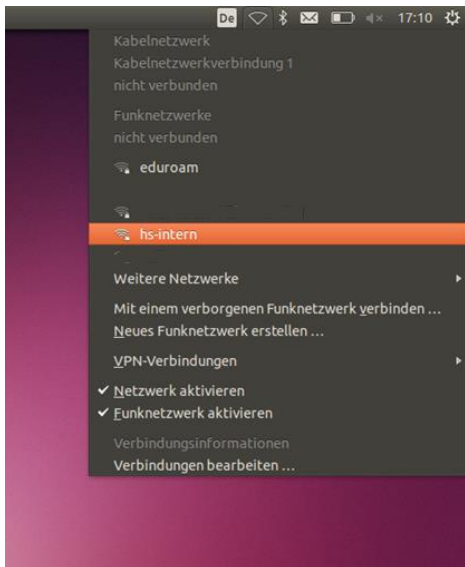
De 17:10

Kabelnetzwerk
Kabelnetzwerkverbindung 1
nicht verbunden

Funknetzwerke
nicht verbunden

eduroam

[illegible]

hs-intern

Weitere Netzwerke

Mit einem verborgenen Funknetzwerk verbinden …
Neues Funknetzwerk erstellen …

VPN-Verbindungen

✔ Netzwerk aktivieren
✔ Funknetzwerk aktivieren

Verbindungsinformationen
Verbindungen bearbeiten …